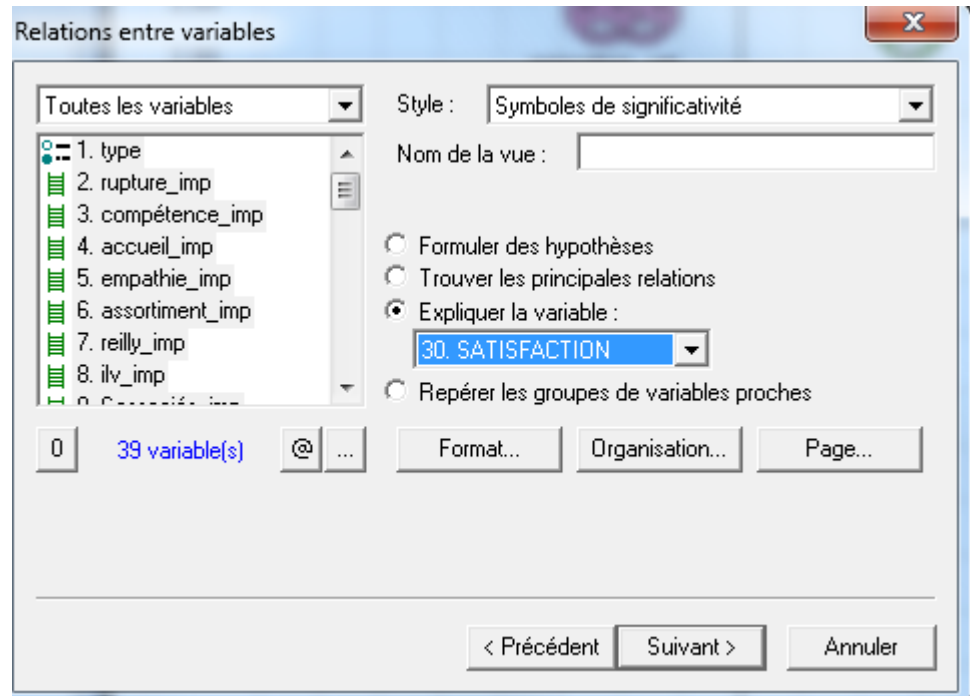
Relations entre variables

Toutes les variables

1. type
2. rupture_imp
3. compétence_imp
4. accueil_imp
5. empathie_imp
6. assortiment_imp
7. reilly_imp
8. ilv_imp
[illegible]

0
39 variable(s)
@
...

Style : Symboles de significativité

Nom de la vue :

Formuler des hypothèses
Trouver les principales relations
Expliquer la variable :
30. SATISFACTION
Repérer les groupes de variables proches

Format...
Organisation...
Page...

< Précédent
Suivant >
Annuler